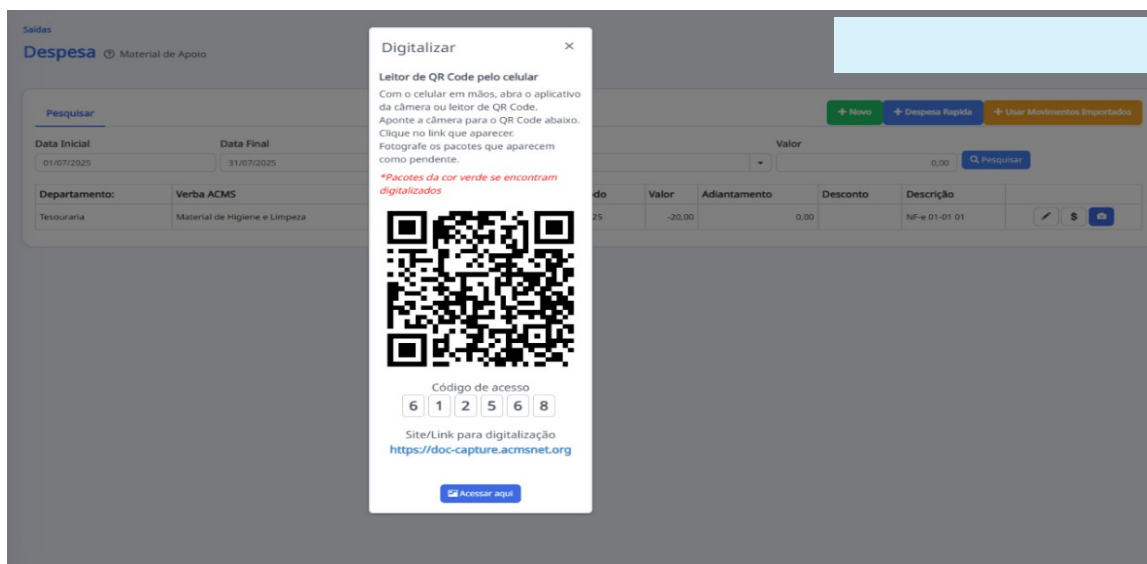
Saídas
Despesa ⓘ Material de Apoio

Pesquisar

+ Novo + Despesa Rapida + Usar Movimentos Importados

Data Inicial
01/07/2025

Data Final
31/07/2025

Valor
0,00
Q Pesquisar

| Departamento: | Verba ACMS | do | Valor | Adiantamento | Desconto | Descrição |
|---|---|---|---|---|---|---|
| Tesouraria | Material de Higiene e Limpeza | 25 | -20,00 | 0,00 | | NF-e 01-01 01 |

Digitalizar ×

Leitor de QR Code pelo celular

Com o celular em mãos, abra o aplicativo da câmera ou leitor de QR Code.
Aponte a câmera para o QR Code abaixo.
Clique no link que aparecer.
Fotografe os pacotes que aparecem como pendente.

*Pacotes da cor verde se encontram digitalizados

Código de acesso
6 1 2 5 6 8

Site/Link para digitalização
https://doc-capture.acmsnet.org

Acessar aqui